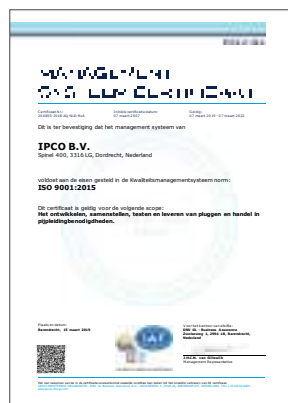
Dit is ter bevestiging dat het management systeem van

IPCO B.V.
Spinel 400, 3316 LG, Dordrecht, Nederland

voldoet aan de eisen gesteld in de Kwaliteitsmanagementsysteem norm:
ISO 9001:2015

Dit certificaat is geldig voor de volgende scope:
Het ontwikkelen, samenstellen, testen en leveren van pluggen en handel in pijpleidingbenodigdheden.

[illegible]
Barendrecht, 15 maart 2019

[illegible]
DNV GL
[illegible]
Barendrecht, Nederland

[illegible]
Management Representative

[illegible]